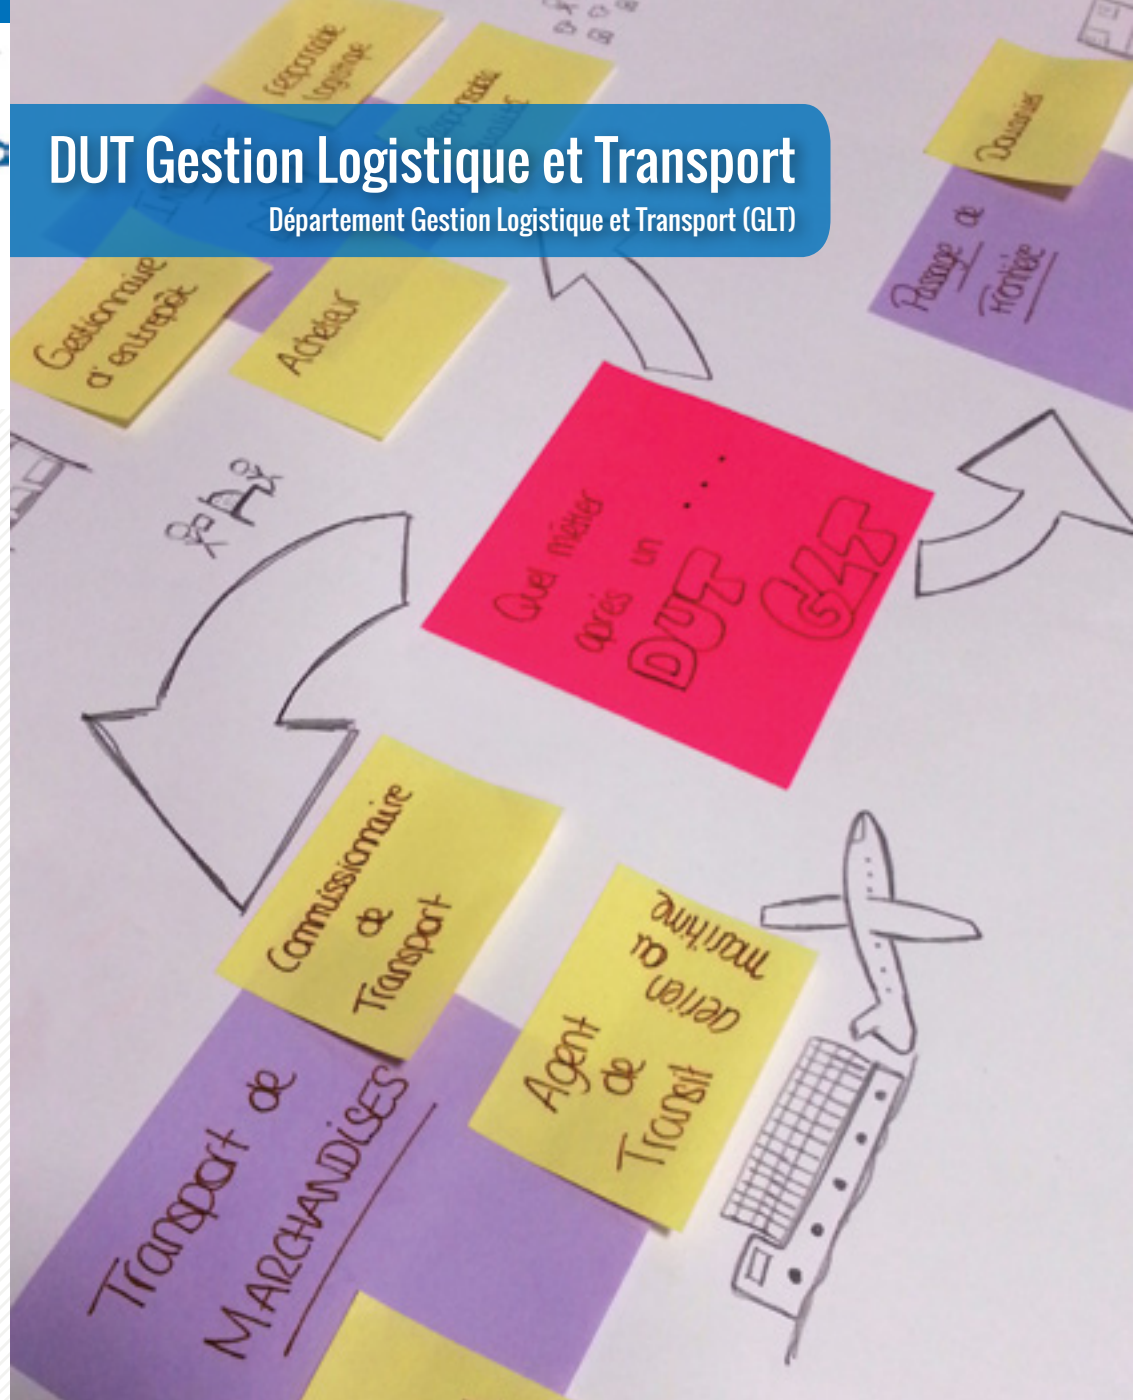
DUT Gestion Logistique et Transport

Département Gestion Logistique et Transport (GLT)

Responsable logistique

Responsable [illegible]

Douanier

Passage de Frontière

Gestionnaire d'entrepôt

Acheteur

Quel métier après un DUT GLT ...

Commissionnaire de Transport

Agent de Transit aérien ou maritime

Transport de MARCHANDISES